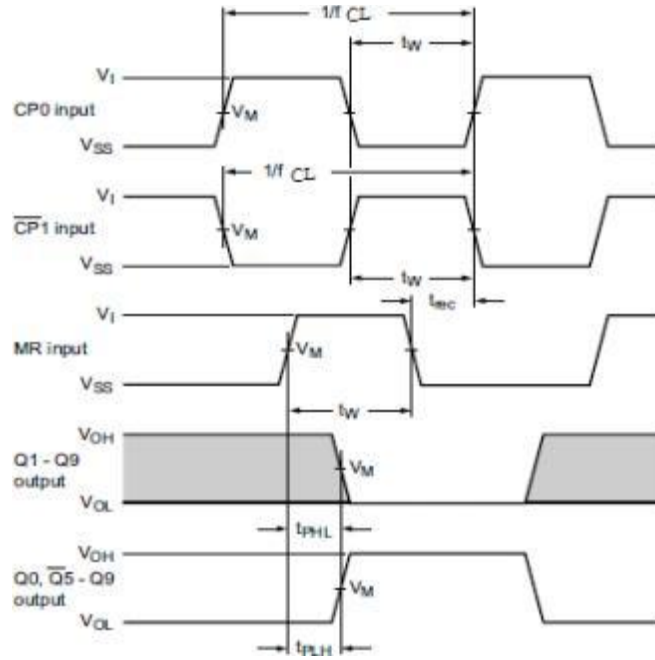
1/f CL
$t_W$
$V_I$
CP0 input
$V_M$
$V_{SS}$
1/f CL
$V_I$
$\overline{CP1}$ input
$V_M$
$V_{SS}$
$t_W$
$t_{rec}$
$V_I$
MR input
$V_M$
$V_{SS}$
$t_W$
$V_{OH}$
Q1 - Q9 output
$V_M$
$V_{OL}$
$t_{PHL}$
$V_{OH}$
Q0, $\overline{Q5}$ - Q9 output
$V_M$
$V_{OL}$
$t_{PLH}$